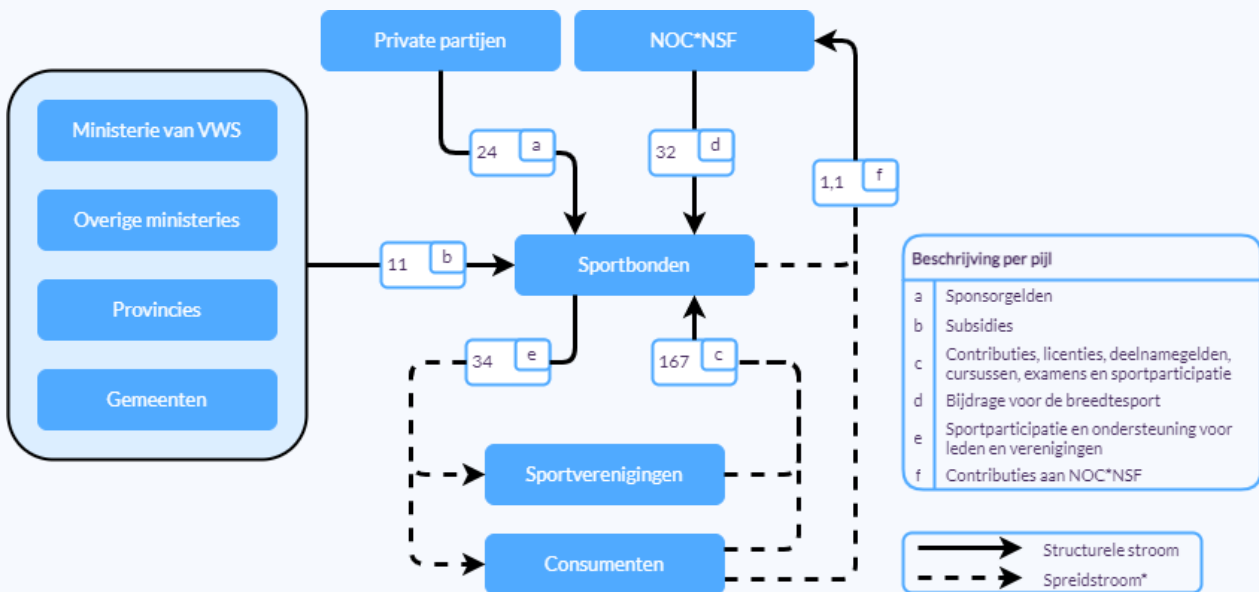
Private partijen

NOC*NSF

Ministerie van VWS

Overige ministeries

Provincies

Gemeenten

24 a

32 d

1,1 f

11 b

Sportbonden

34 e

167 c

Sportverenigingen

Consumenten

| Beschrijving per pijl | |
|---|---|
| a | Sponsorgelden |
| b | Subsidies |
| c | Contributies, licenties, deelnamegelden, cursussen, examens en sportparticipatie |
| d | Bijdrage voor de breedtesport |
| e | Sportparticipatie en ondersteuning voor leden en verenigingen |
| f | Contributies aan NOC*NSF |

Structurele stroom

Spreidstroom*